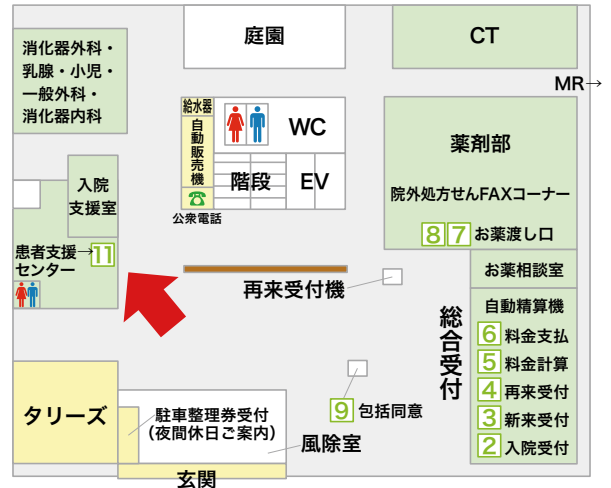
消化器外科・乳腺・小児・一般外科・消化器内科

庭園

CT

MR→

給水器

自動販売機

WC

階段

EV

公衆電話

入院支援室

薬剤部

院外処方せんFAXコーナー

8 7 お薬渡し口

患者支援→11 センター

お薬相談室

再来受付機

自動精算機

総合受付

6 料金支払

5 料金計算

4 再来受付

3 新来受付

2 入院受付

9 包括同意

タリーズ

駐車整理券受付 (夜間休日ご案内)

風除室

玄関